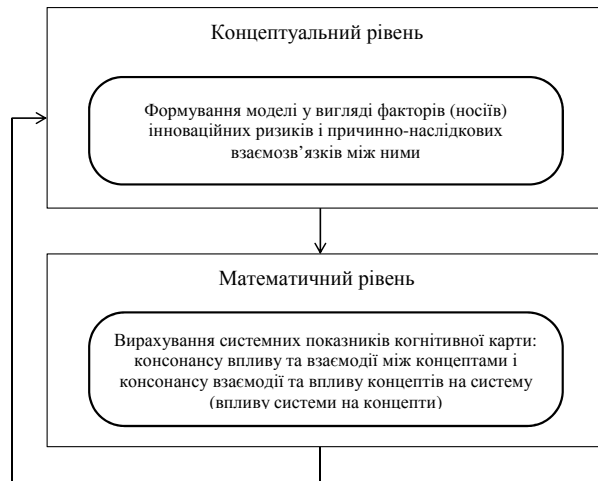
Концептуальний рівень

Формування моделі у вигляді факторів (носіїв) інноваційних ризиків і причинно-наслідкових взаємозв’язків між ними

Математичний рівень

Вирахування системних показників когнітивної карти: консонансу впливу та взаємодії між концептами і консонансу взаємодії та впливу концептів на систему (впливу системи на концепти)